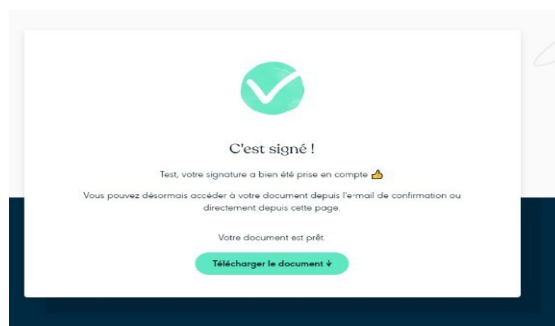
C'est signé !

Test, votre signature a bien été prise en compte 👍

Vous pouvez désormais accéder à votre document depuis l'e-mail de confirmation ou directement depuis cette page.

Votre document est prêt.

Télécharger le document ↓